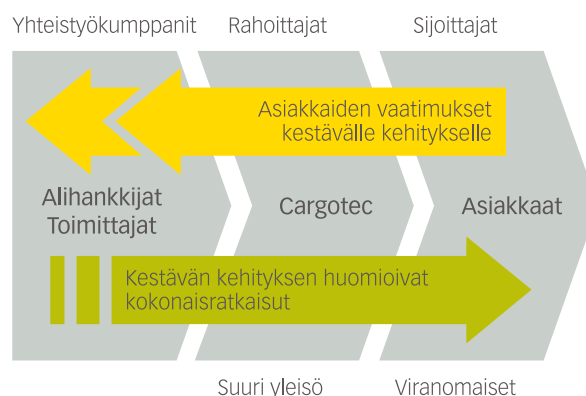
Yhteistyökumppanit

Rahoittajat

Sijoittajat

Asiakkaiden vaatimukset kestävälle kehitykselle

Alihankkijat Toimittajat

Cargotec

Asiakkaat

Kestävän kehityksen huomioivat kokonaisratkaisut

Suuri yleisö

Viranomaiset